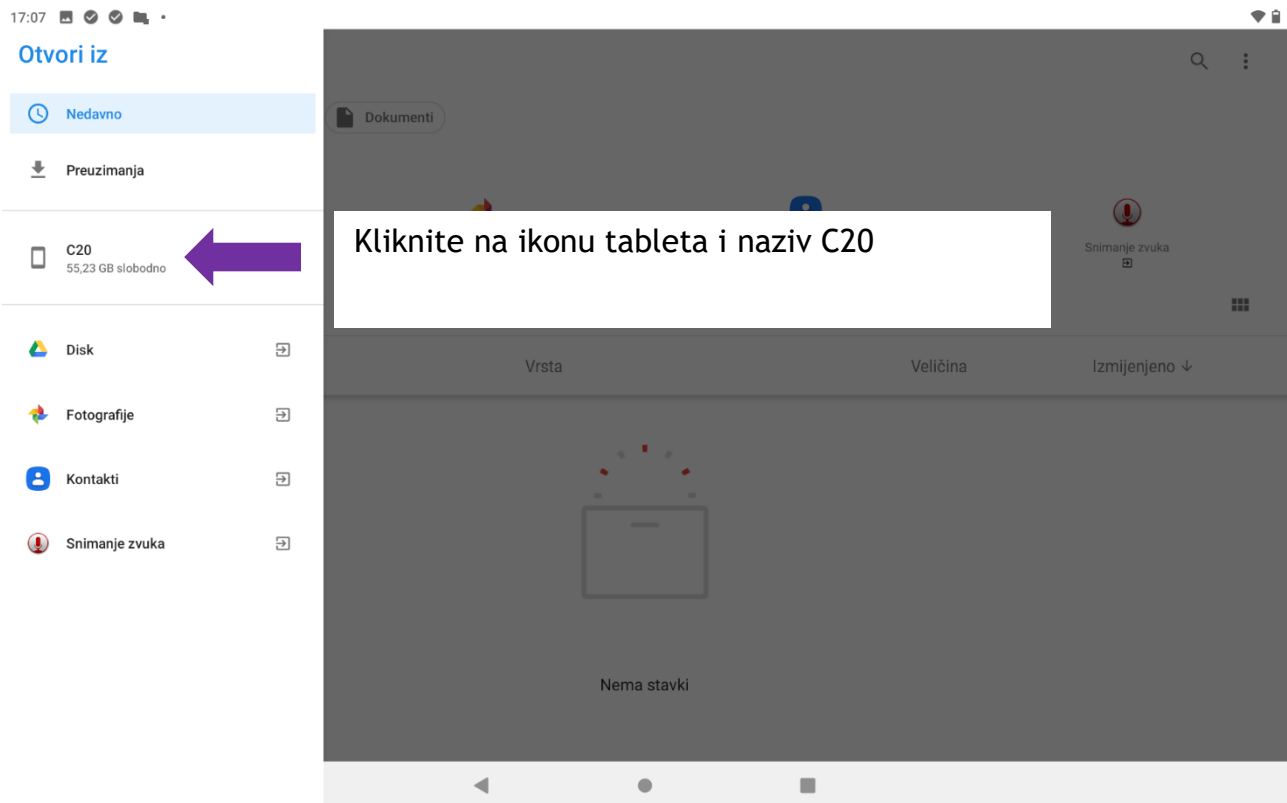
17:07

Otvori iz

Nedavno

Preuzimanja

C20
55,23 GB slobodno

Disk

Fotografije

Kontakti

Snimanje zvuka

Dokumenti

Kliknite na ikonu tableta i naziv C20

Snimanje zvuka

Vrsta

Veličina

Izmijenjeno ↓

Nema stavki